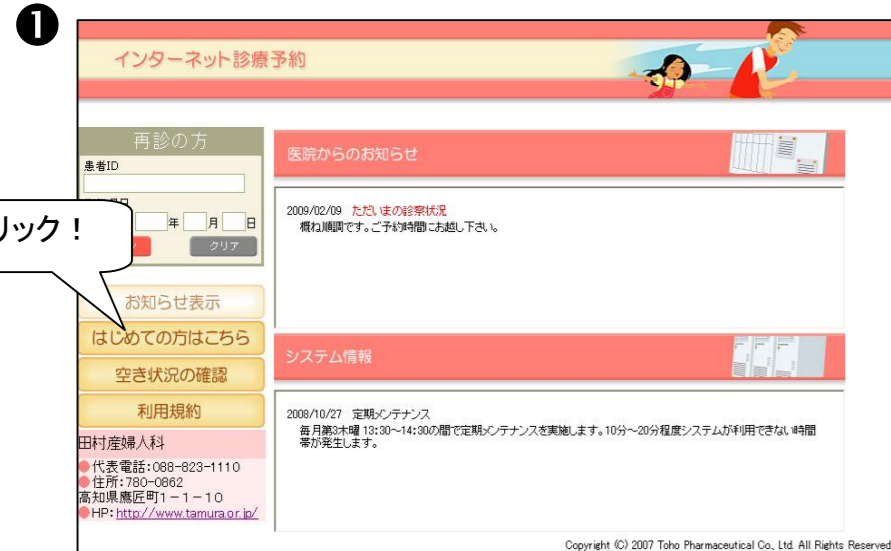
❶

インターネット診療予約

再診の方
患者ID
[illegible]
年 月 日
クリア

リック！

お知らせ表示
はじめての方はこちら
空き状況の確認
利用規約

田村産婦人科
代表電話：088-823-1110
住所：780-0862
高知県鷹匠町１－１－１０
HP: http://www.tamura.or.jp/

医院からのお知らせ

2009/02/09 ただいまの診察状況
概ね順調です。ご予約時間にお越し下さい。

システム情報

2008/10/27 定期メンテナンス
毎月第3木曜 13:30～14:30の間で定期メンテナンスを実施します。10分～20分程度システムが利用できない時間帯が発生します。

Copyright (C) 2007 Toho Pharmaceutical Co., Ltd. All Rights Reserved